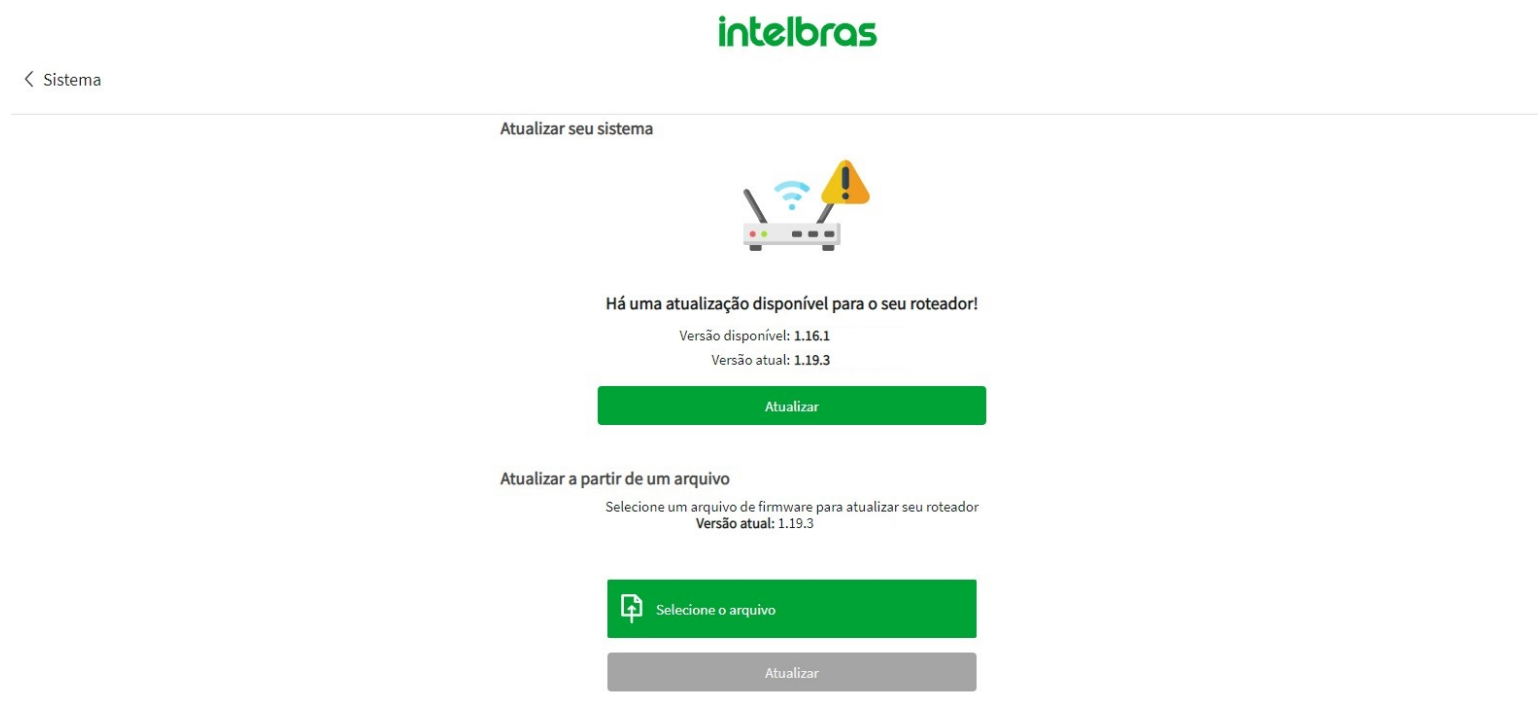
intelbras

< Sistema

Atualizar seu sistema

Há uma atualização disponível para o seu roteador!

Versão disponível: 1.16.1

Versão atual: 1.19.3

Atualizar

Atualizar a partir de um arquivo

Selecione um arquivo de firmware para atualizar seu roteador
Versão atual: 1.19.3

Selecione o arquivo

Atualizar